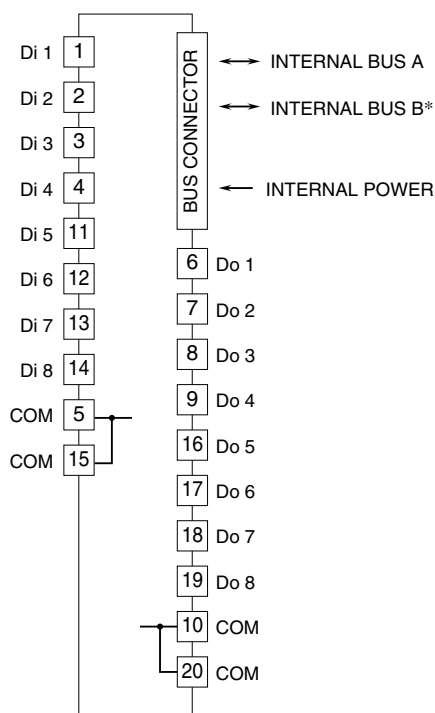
Di 1 1
Di 2 2
Di 3 3
Di 4 4
Di 5 11
Di 6 12
Di 7 13
Di 8 14
COM 5
COM 15

BUS CONNECTOR
INTERNAL BUS A
INTERNAL BUS B*
INTERNAL POWER

6 Do 1
7 Do 2
8 Do 3
9 Do 4
16 Do 5
17 Do 6
18 Do 7
19 Do 8
10 COM
20 COM